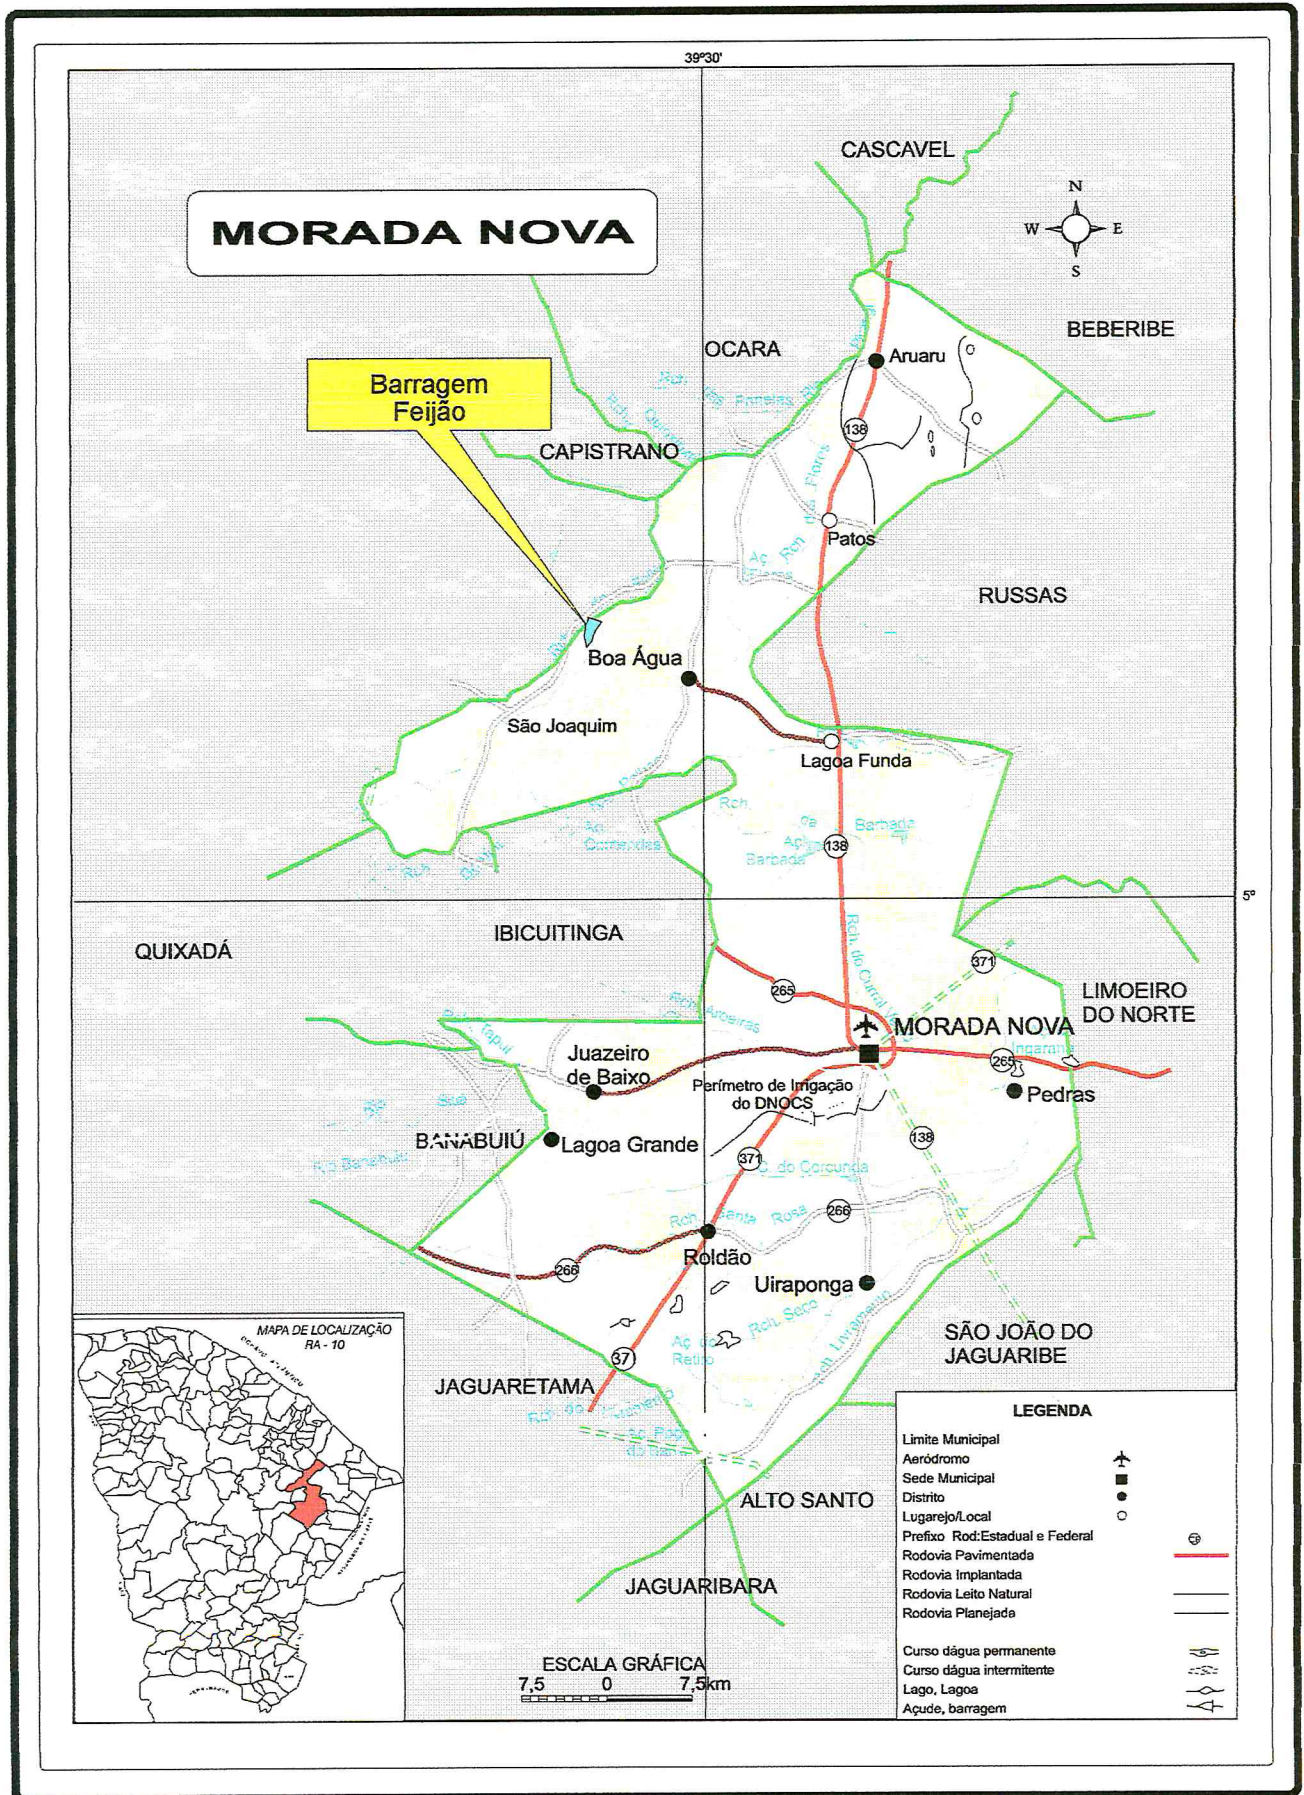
39°30'

MORADA NOVA

CASCAVEL

N
W E
S

BEBERIBE

OCARA

Aruaru

Barragem Feijão

138

CAPISTRANO

Patos

RUSSAS

Boa Água

São Joaquim

Lagoa Funda

Rch.

Barbada

138

5°

QUIXADÁ

IBICUITINGA

371

LIMOEIRO DO NORTE

265

MORADA NOVA

Juazeiro de Baixo

265

Pedras

Perímetro de Irrigação do DNOCS

BANABUIÚ

Lagoa Grande

138

371

266

Roldão

266

Uiraponga

SÃO JOÃO DO JAGUARIBE

MAPA DE LOCALIZAÇÃO RA - 10

37

JAGUARETAMA

ALTO SANTO

JAGUARIBARA

ESCALA GRÁFICA
7,5 0 7,5km

LEGENDA
Limite Municipal
Aeródromo
Sede Municipal
Distrito
Lugarejo/Local
Prefixo Rod:Estadual e Federal
Rodovia Pavimentada
Rodovia Implantada
Rodovia Leito Natural
Rodovia Planejada

Curso dágua permanente
Curso dágua intermitente
Lago, Lagoa
Açude, barragem